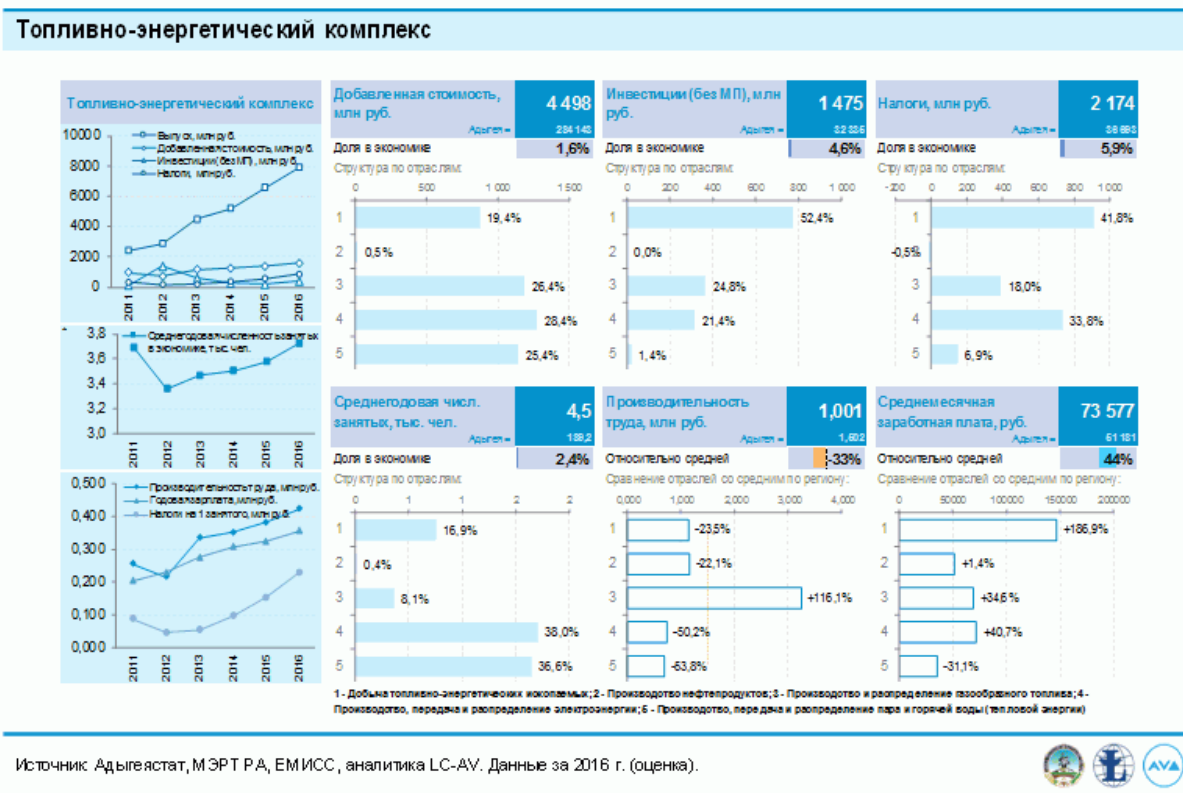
Топливно-энергетический комплекс

Топливно-энергетический комплекс

10000
8000
6000
4000
2000
0
2011 2012 2013 2014 2015 2016

Выпуск, млн руб.
Добавленная стоимость, млн руб.
Инвестиции (без МП), млн руб.
Налоги, млн руб.

3,8
3,6
3,4
3,2
3,0
2011 2012 2013 2014 2015 2016

Среднегодовая численность занятых в экономике, тыс. чел.

0,500
0,400
0,300
0,200
0,100
0,000
2011 2012 2013 2014 2015 2016

Производительность труда, млн руб.
Годовая зарплата, млн руб.
Налоги на 1 занятого, млн руб.

Добавленная стоимость, млн руб.
4 498
Адыгея = 284 143
Доля в экономике 1,6%
Структура по отраслям:
0 500 1 000 1 500
1 19,4%
2 0,5%
3 26,4%
4 28,4%
5 25,4%

Инвестиции (без МП), млн руб.
1 475
Адыгея = 32 335
Доля в экономике 4,6%
Структура по отраслям:
0 200 400 600 800 1 000
1 52,4%
2 0,0%
3 24,8%
4 21,4%
5 1,4%

Налоги, млн руб.
2 174
Адыгея = 36 893
Доля в экономике 5,9%
Структура по отраслям:
-200 0 200 400 600 800 1 000
1 41,8%
2 -0,5%
3 18,0%
4 33,8%
5 6,9%

Среднегодовая числ. занятых, тыс. чел.
4,5
Адыгея = 188,2
Доля в экономике 2,4%
Структура по отраслям:
0 1 1 2 2
1 16,9%
2 0,4%
3 8,1%
4 38,0%
5 36,6%

Производительность труда, млн руб.
1,001
Адыгея = 1,502
Относительно средней -33%
Сравнение отраслей со средним по региону:
0,000 1,000 2,000 3,000 4,000
1 -23,5%
2 -22,1%
3 +116,1%
4 -50,2%
5 -53,8%

Среднемесячная заработная плата, руб.
73 577
Адыгея = 51 181
Относительно средней 44%
Сравнение отраслей со средним по региону:
0 50000 100000 150000 200000
1 +186,9%
2 +1,4%
3 +34,6%
4 +40,7%
5 -31,1%

1 - Добыча топливно-энергетических ископаемых; 2 - Производство нефтепродуктов; 3 - Производство и распределение газообразного топлива; 4 - Производство, передача и распределение электроэнергии; 5 - Производство, передача и распределение пара и горячей воды (тепловой энергии)

Источник: Адыгеястат, МЭРТ РА, ЕМИСС, аналитика LC-AV. Данные за 2016 г. (оценка).

AVA